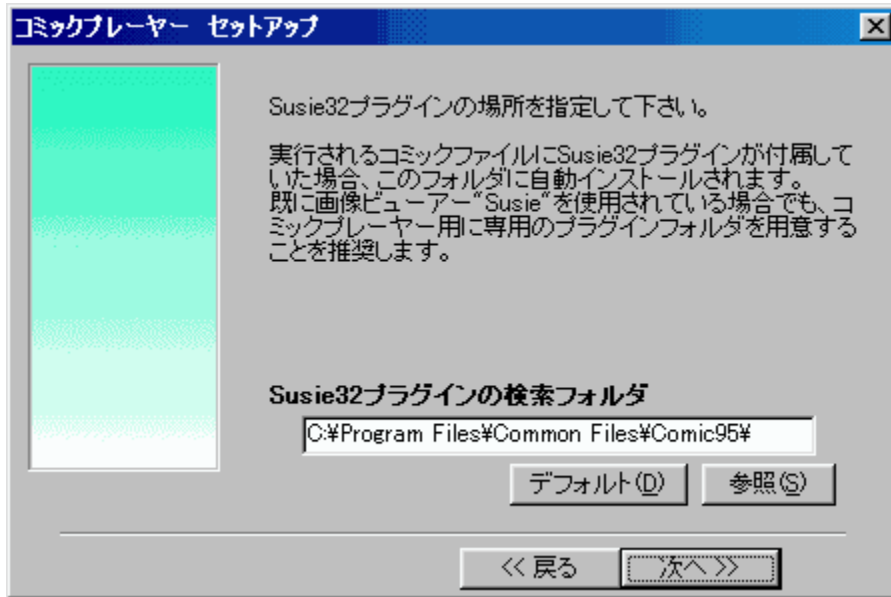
コミックプレーヤー　セットアップ

Susie32プラグインの場所を指定して下さい。

実行されるコミックファイルにSusie32プラグインが付属していた場合、このフォルダに自動インストールされます。
既に画像ビューアー"Susie"を使用されている場合でも、コミックプレーヤー用に専用のプラグインフォルダを用意することを推奨します。

Susie32プラグインの検索フォルダ

C:¥Program Files¥Common Files¥Comic95¥

デフォルト(D)　参照(S)

<< 戻る　次へ >>